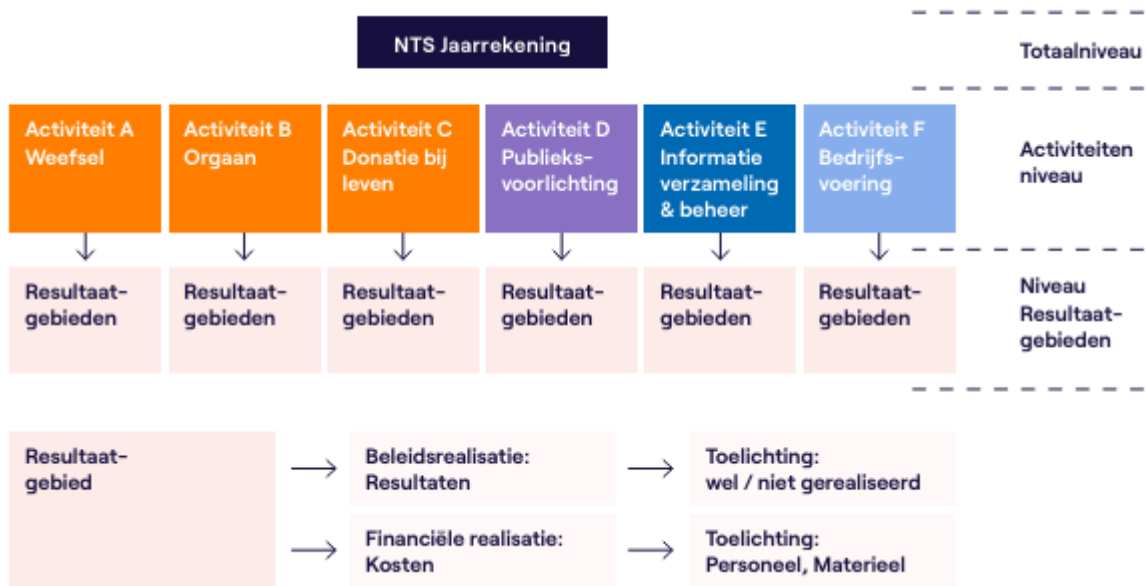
NTS Jaarrekening

Totaalniveau

Activiteit A Weefsel

Activiteit B Orgaan

Activiteit C Donatie bij leven

Activiteit D Publieksvoorlichting

Activiteit E Informatie verzameling & beheer

Activiteit F Bedrijfsvoering

Activiteiten niveau

Resultaatgebieden

Resultaatgebieden

Resultaatgebieden

Resultaatgebieden

Resultaatgebieden

Resultaatgebieden

Niveau Resultaatgebieden

Resultaatgebied

Beleidsrealisatie: Resultaten

Toelichting: wel / niet gerealiseerd

Financiële realisatie: Kosten

Toelichting: Personeel, Materieel